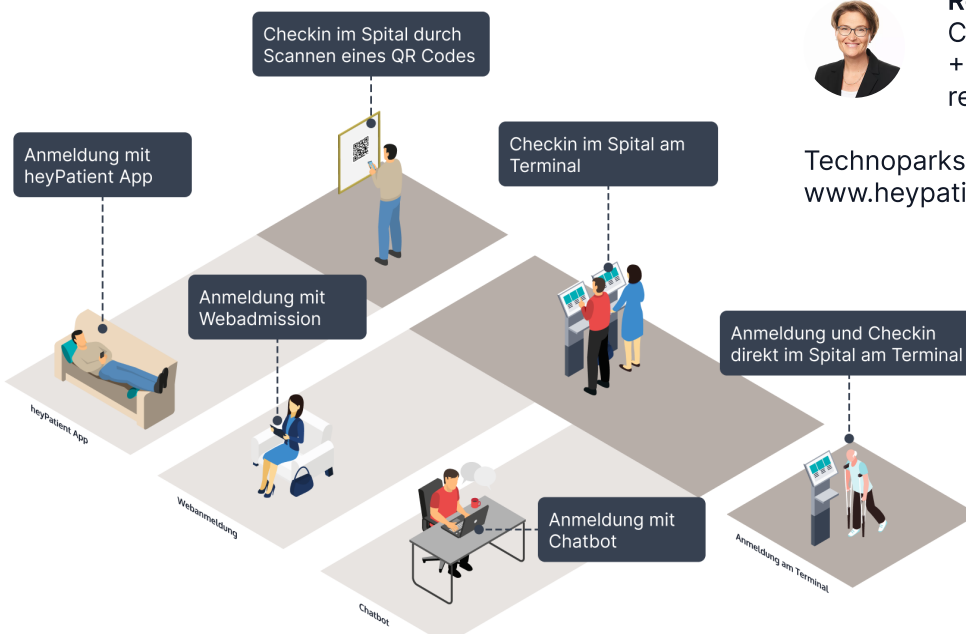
Checkin im Spital durch Scannen eines QR Codes

R
C
+
re

Anmeldung mit heyPatient App

Checkin im Spital am Terminal

Technoparks
www.heypati

Anmeldung mit Webadmission

Anmeldung und Checkin direkt im Spital am Terminal

heyPatient App

Webanmeldung

Anmeldung mit Chatbot

Anmeldung am Terminal

Chatbot